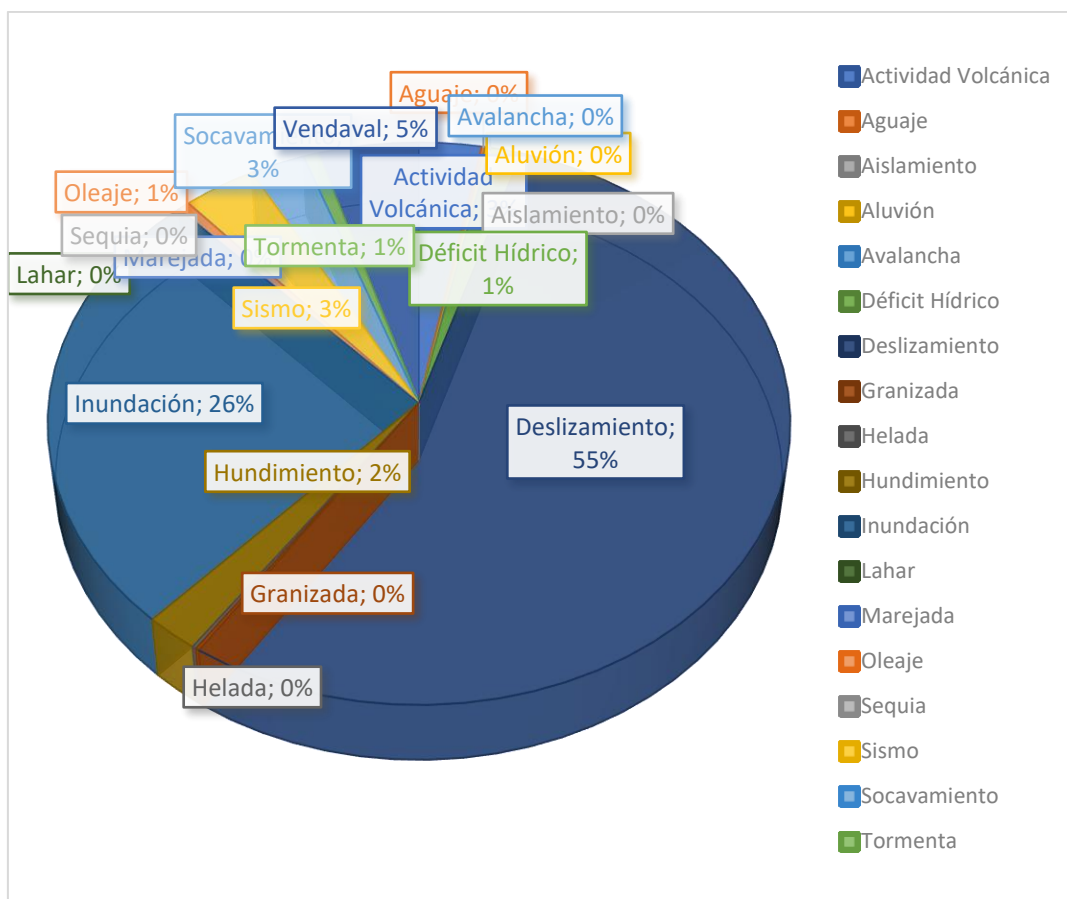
Aguaje; 0%
Avalancha; 0%
Socavam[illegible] 3%
Vendaval; 5%
Aluvión; 0%
Actividad Volcánica; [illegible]
Oleaje; 1%
Aislamiento; 0%
Sequia; 0%
Tormenta; 1%
Déficit Hídrico; 1%
Lahar; 0%
Marejada; 0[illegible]
Sismo; 3%
Inundación; 26%
Deslizamiento; 55%
Hundimiento; 2%
Granizada; 0%
Helada; 0%

Actividad Volcánica
Aguaje
Aislamiento
Aluvión
Avalancha
Déficit Hídrico
Deslizamiento
Granizada
Helada
Hundimiento
Inundación
Lahar
Marejada
Oleaje
Sequia
Sismo
Socavamiento
Tormenta